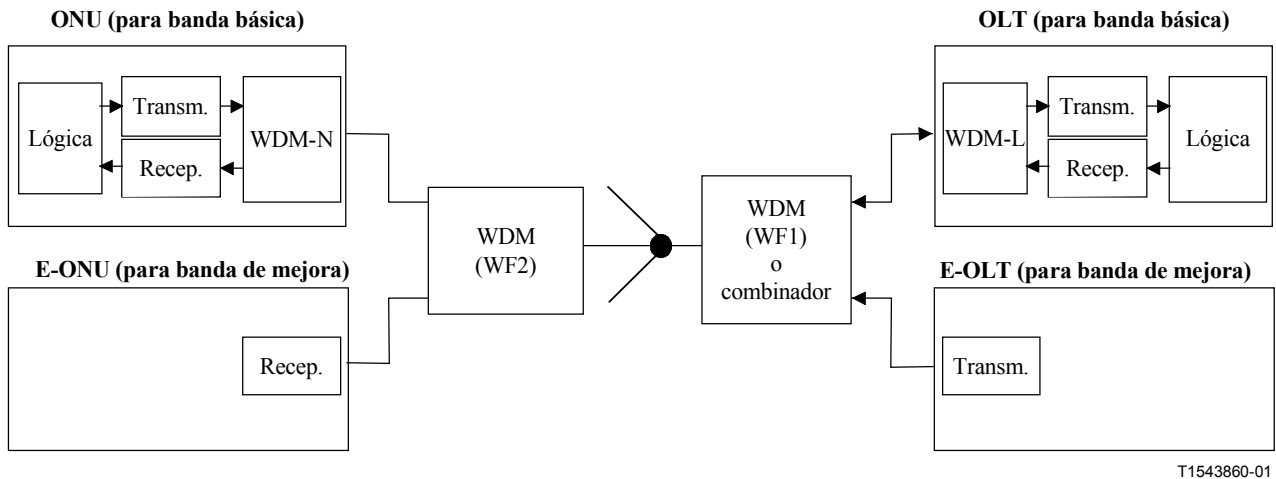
ONU (para banda básica)

Lógica

Transm.

Recep.

WDM-N

OLT (para banda básica)

WDM-L

Transm.

Recep.

Lógica

WDM
(WF2)

WDM
(WF1)
o
combinador

E-ONU (para banda de mejora)

Recep.

E-OLT (para banda de mejora)

Transm.

T1543860-01